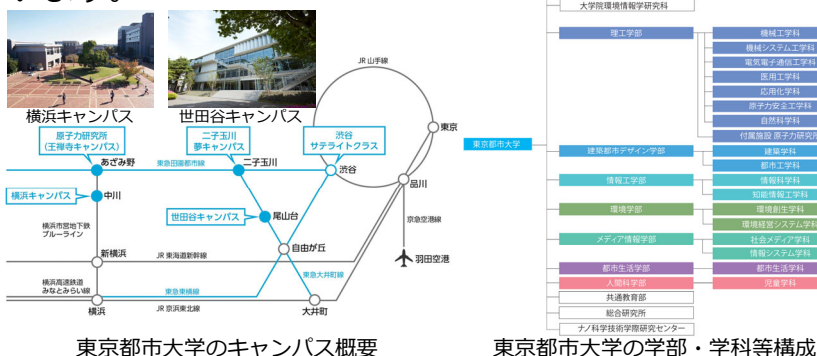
横浜キャンパス
世田谷キャンパス

原子力研究所
(王禅寺キャンパス)
二子玉川
夢キャンパス
渋谷
サテライトクラス
JR 山手線
東京
あざみ野
東急田園都市線
二子玉川
渋谷
品川
横浜キャンパス
中川
世田谷キャンパス
尾山台
京急空港線
横浜市営地下鉄
ブルーライン
自由が丘
羽田空港
新横浜
JR 東海道新幹線
東急大井町線
横浜高速鉄道
みなとみらい線
東急東横線
JR 京浜東北線
横浜
大井町

大学院環境情報学研究科
理工学部
機械工学科
機械システム工学科
電気電子通信工学科
医用工学科
応用化学科
原子力安全工学科
自然科学科
付属施設 原子力研究所
東京都市大学
建築都市デザイン学部
建築学科
都市工学科
情報工学部
情報科学科
知能情報工学科
環境学部
環境創生学科
環境経営システム学科
メディア情報学部
社会メディア学科
情報システム学科
都市生活学部
都市生活学科
人間科学部
児童学科
共通教育部
総合研究所
ナノ科学技術学際研究センター

東京都市大学のキャンパス概要
東京都市大学の学部・学科等構成